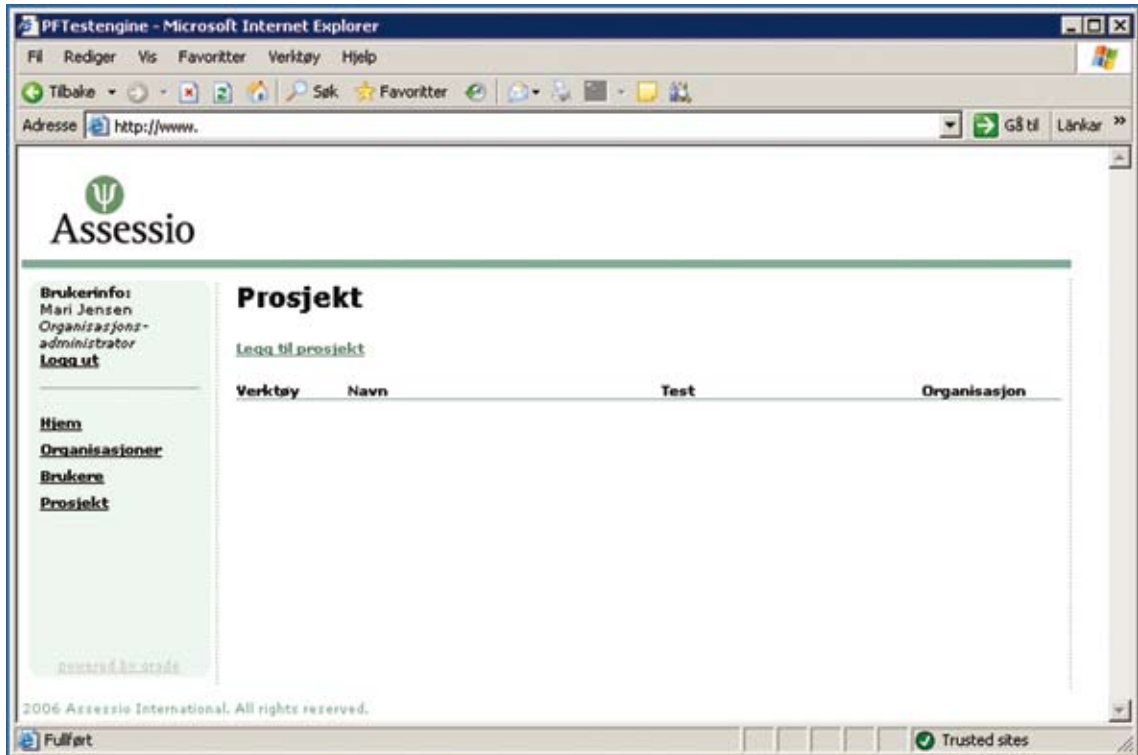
PFTestengine - Microsoft Internet Explorer

Fil Rediger Vis Favoritter Verktøy Hjelp

Tilbake Søk Favoritter

Adresse http://www.

Gå til Länkar »

Assessio

Brukerinfo:
Mari Jensen
Organisasjons-administrator
Logg ut

Hjem
Organisasjoner
Brukere
Prosjekt

powered by grade

Prosjekt

Legg til prosjekt

| Verktøy | Navn | Test | Organisasjon |
|---|---|---|---|

2006 Assessio International. All rights reserved.

Fullført

Trusted sites